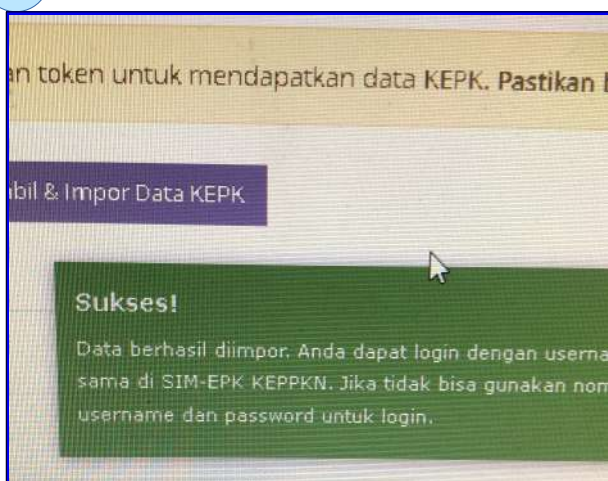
an token untuk mendapatkan data KEPK. **Pastikan**

ibil & Impor Data KEPK

Sukses!

Data berhasil diimpor. Anda dapat login dengan userna sama di SIM-EPK KEPPKN. Jika tidak bisa gunakan nom username dan password untuk login.